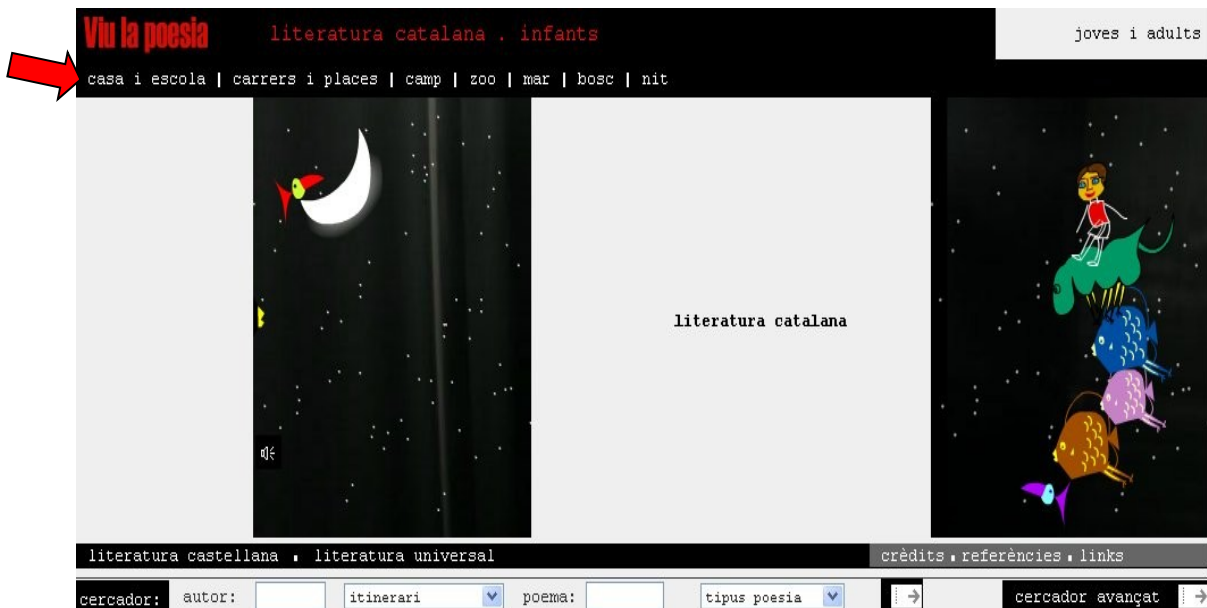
Viu la poesia literatura catalana . infants

joves i adults

casa i escola | carrers i places | camp | zoo | mar | bosc | nit

literatura catalana

literatura castellana . literatura universal

crèdits . referències . links

cercador: autor: itinerari poema: tipus poesia

cercador avançat